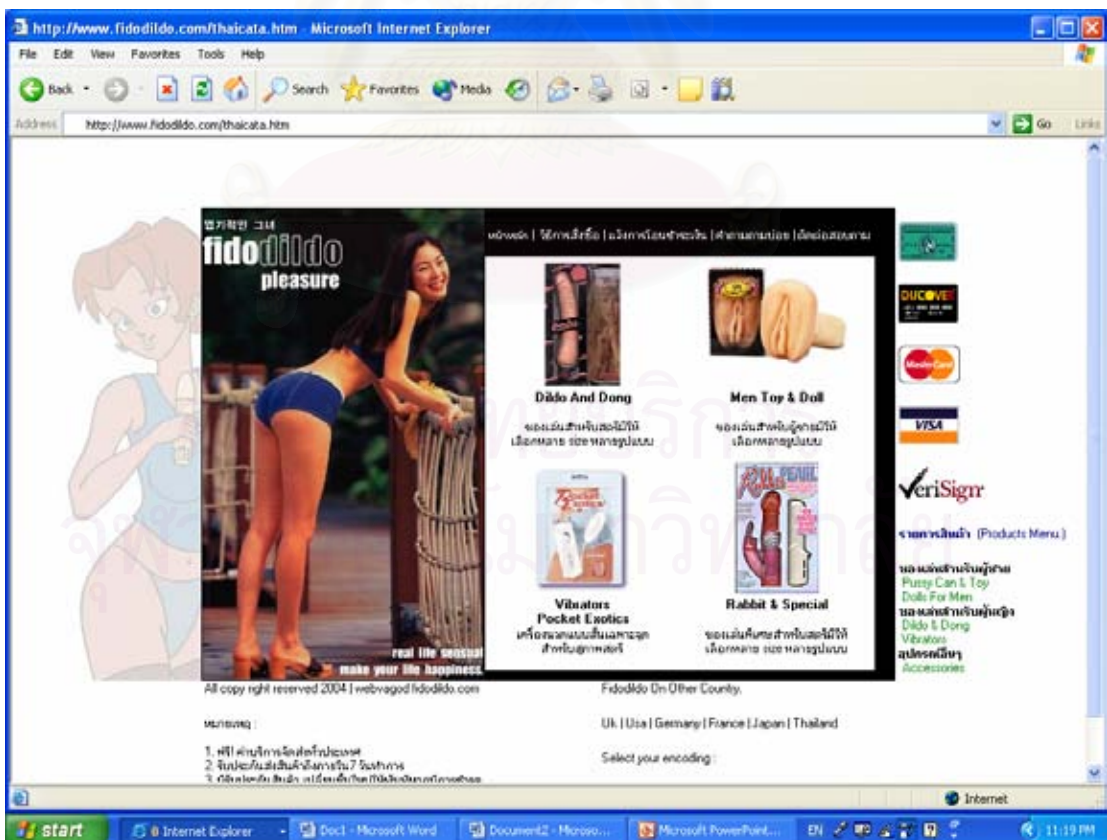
http://www.fidodildo.com/thaicata.htm - Microsoft Internet Explorer

File Edit View Favorites Tools Help

Back Search Favorites Media

Address http://www.fidodildo.com/thaicata.htm Go Links

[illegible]

fidodildo pleasure

หน้าหลัก | วิธีการสั่งซื้อ | แจ้งการโอนชำระเงิน | คำถามที่พบบ่อย | ติดต่อสอบถาม

Dildo And Dong
ของเล่นสำหรับสตรีมีให้เลือกหลาย ขนาด หลายรูปแบบ

Men Toy & Doll
ของเล่นสำหรับผู้ชายมีให้เลือกหลายรูปแบบ

Vibrators Pocket Exotics
เครื่องนวดแบบสั่นเฉพาะจุดสำหรับสุภาพสตรี

Rabbit & Special
ของเล่นพิเศษสำหรับสตรีมีให้เลือกหลาย ขนาด หลายรูปแบบ

real life sensual make your life happiness

DISCOVER

MasterCard

VISA

VeriSign

รายการสินค้า (Products Menu)

ของเล่นสำหรับผู้ชาย
Pussy Can & Toy
Dolls For Men
ของเล่นสำหรับผู้หญิง
Dildo & Dong
Vibrators
อุปกรณ์อื่นๆ
Accessories

All copy right reserved 2004 | webvagod fidodildo.com

หมายเหตุ :

1. ฟรี! ค่าบริการจัดส่งทั่วประเทศ
2. รับประกันส่งสินค้าถึงภายใน 7 วันทำการ
3. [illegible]

Fidodildo On Other Country.

Uk | Usa | Germany | France | Japan | Thailand

Select your encoding :

Internet

start 8 Internet Explorer Doc1 - Microsoft Word Document2 - Microso... Microsoft PowerPoint... EN 11:19 PM